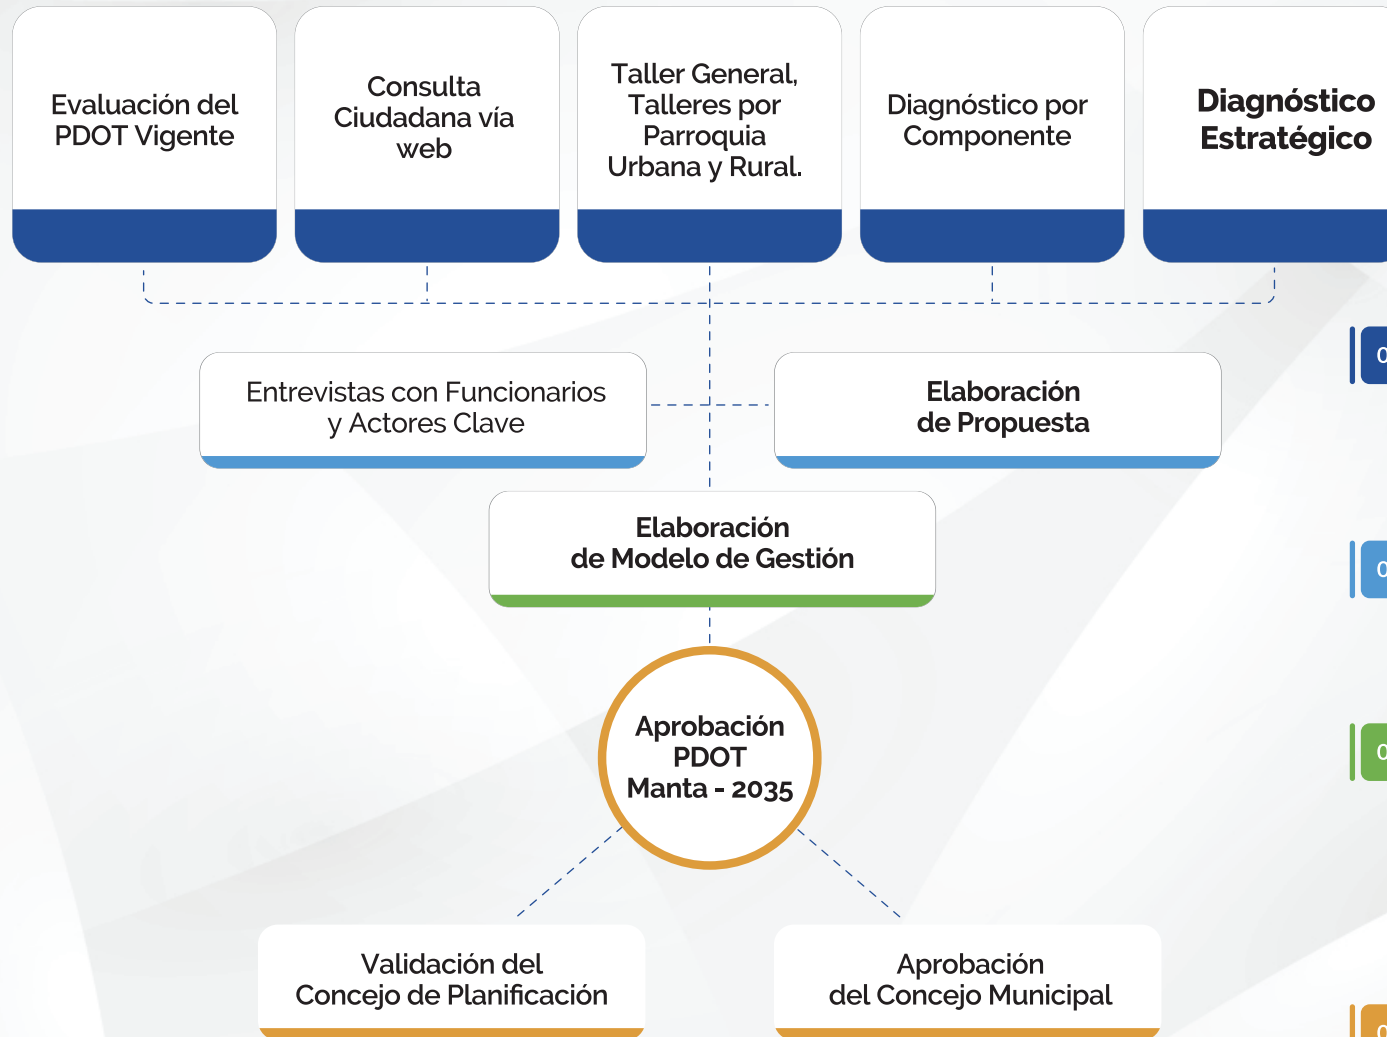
Evaluación del PDOT Vigente

Consulta Ciudadana vía web

Taller General, Talleres por Parroquia Urbana y Rural.

Diagnóstico por Componente

Diagnóstico Estratégico

Entrevistas con Funcionarios y Actores Clave

Elaboración de Propuesta

Elaboración de Modelo de Gestión

Aprobación PDOT Manta - 2035

Validación del Concejo de Planificación

Aprobación del Concejo Municipal